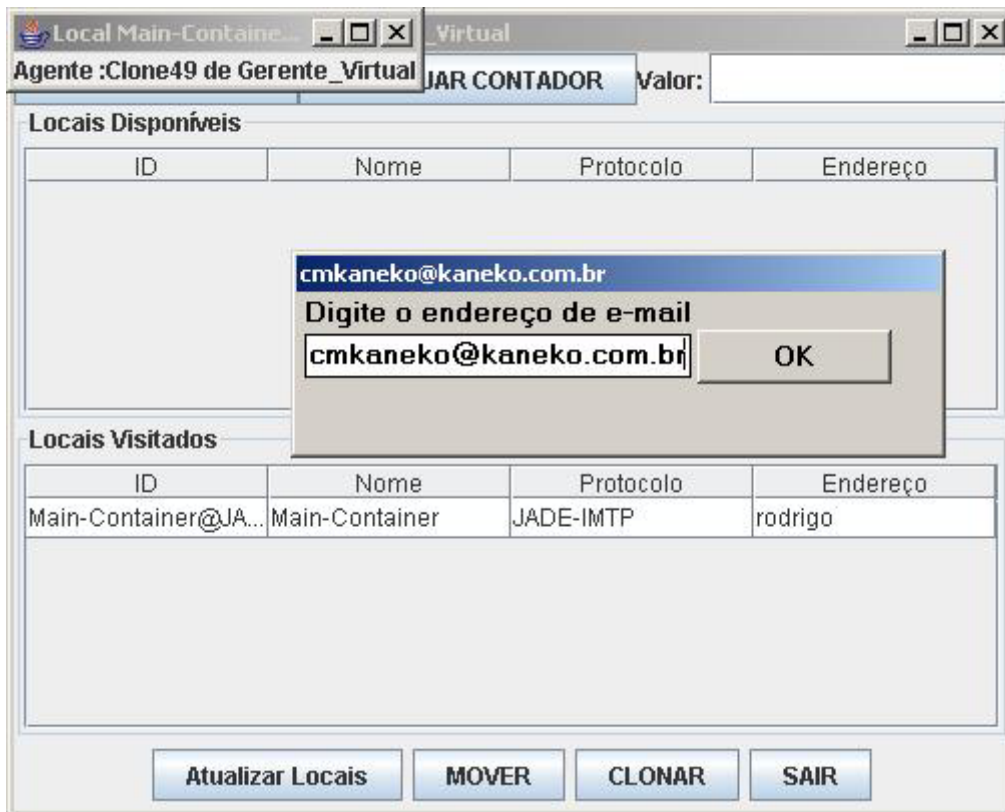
Local Main-Containe...

_Virtual

Agente :Clone49 de Gerente_Virtual

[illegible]JAR CONTADOR

Valor:

Locais Disponíveis

| ID | Nome | Protocolo | Endereço |
|---|---|---|---|

cmkaneko@kaneko.com.br

Digite o endereço de e-mail

cmkaneko@kaneko.com.br

OK

Locais Visitados

| ID | Nome | Protocolo | Endereço |
|---|---|---|---|
| Main-Container@JA... | Main-Container | JADE-IMTP | rodrigo |

Atualizar Locais

MOVER

CLONAR

SAIR